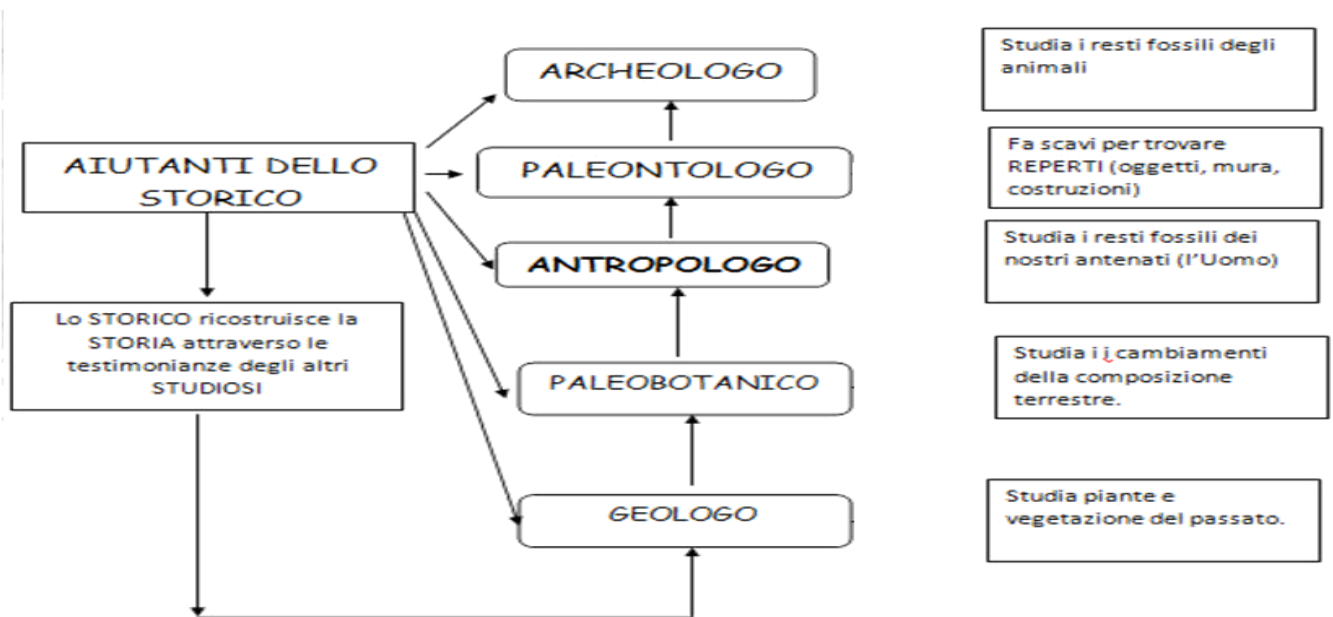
AIUTANTI DELLO STORICO

Lo STORICO ricostruisce la STORIA attraverso le testimonianze degli altri STUDIOSI

ARCHEOLOGO

PALEONTOLOGO

ANTROPOLOGO

PALEOBOTANICO

GEOLOGO

Studia i resti fossili degli animali

Fa scavi per trovare REPERTI (oggetti, mura, costruzioni)

Studia i resti fossili dei nostri antenati (l'Uomo)

Studia i i cambiamenti della composizione terrestre.

Studia piante e vegetazione del passato.